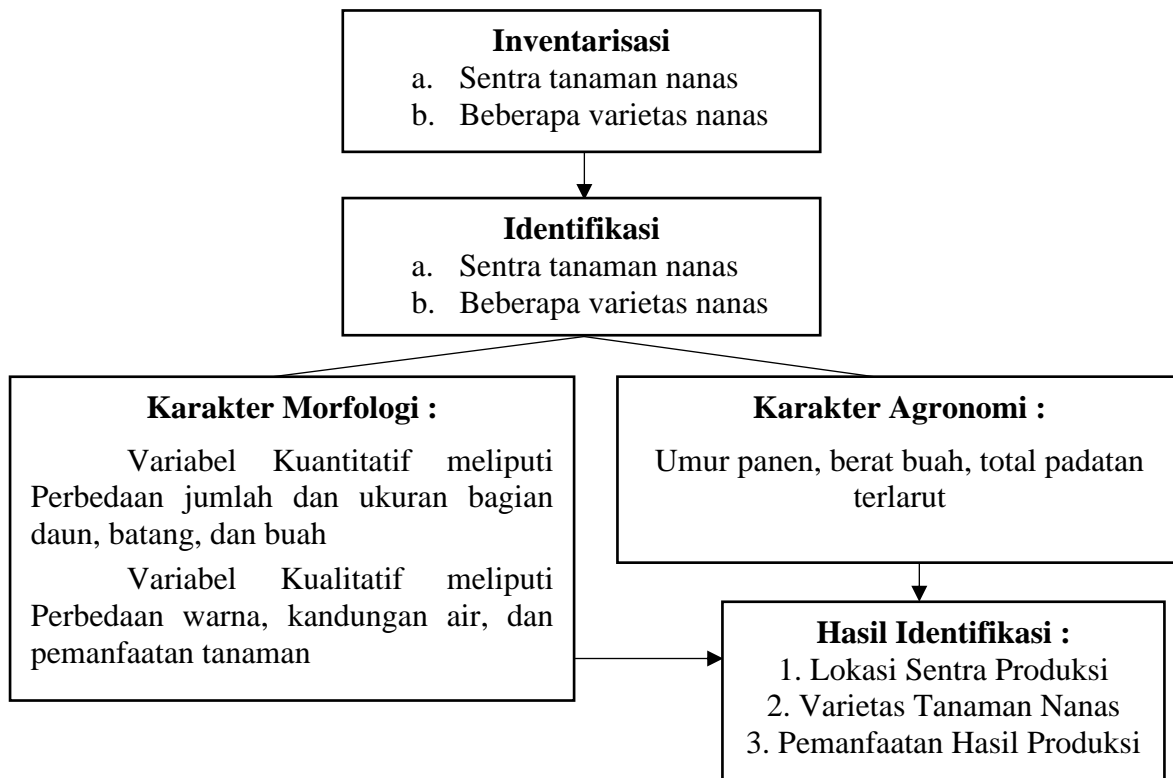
Inventarisasi
a. Sentra tanaman nanas
b. Beberapa varietas nanas

Identifikasi
a. Sentra tanaman nanas
b. Beberapa varietas nanas

Karakter Morfologi :

Variabel Kuantitatif meliputi Perbedaan jumlah dan ukuran bagian daun, batang, dan buah

Variabel Kualitatif meliputi Perbedaan warna, kandungan air, dan pemanfaatan tanaman

Karakter Agronomi :

Umur panen, berat buah, total padatan terlarut

Hasil Identifikasi :
1. Lokasi Sentra Produksi
2. Varietas Tanaman Nanas
3. Pemanfaatan Hasil Produksi